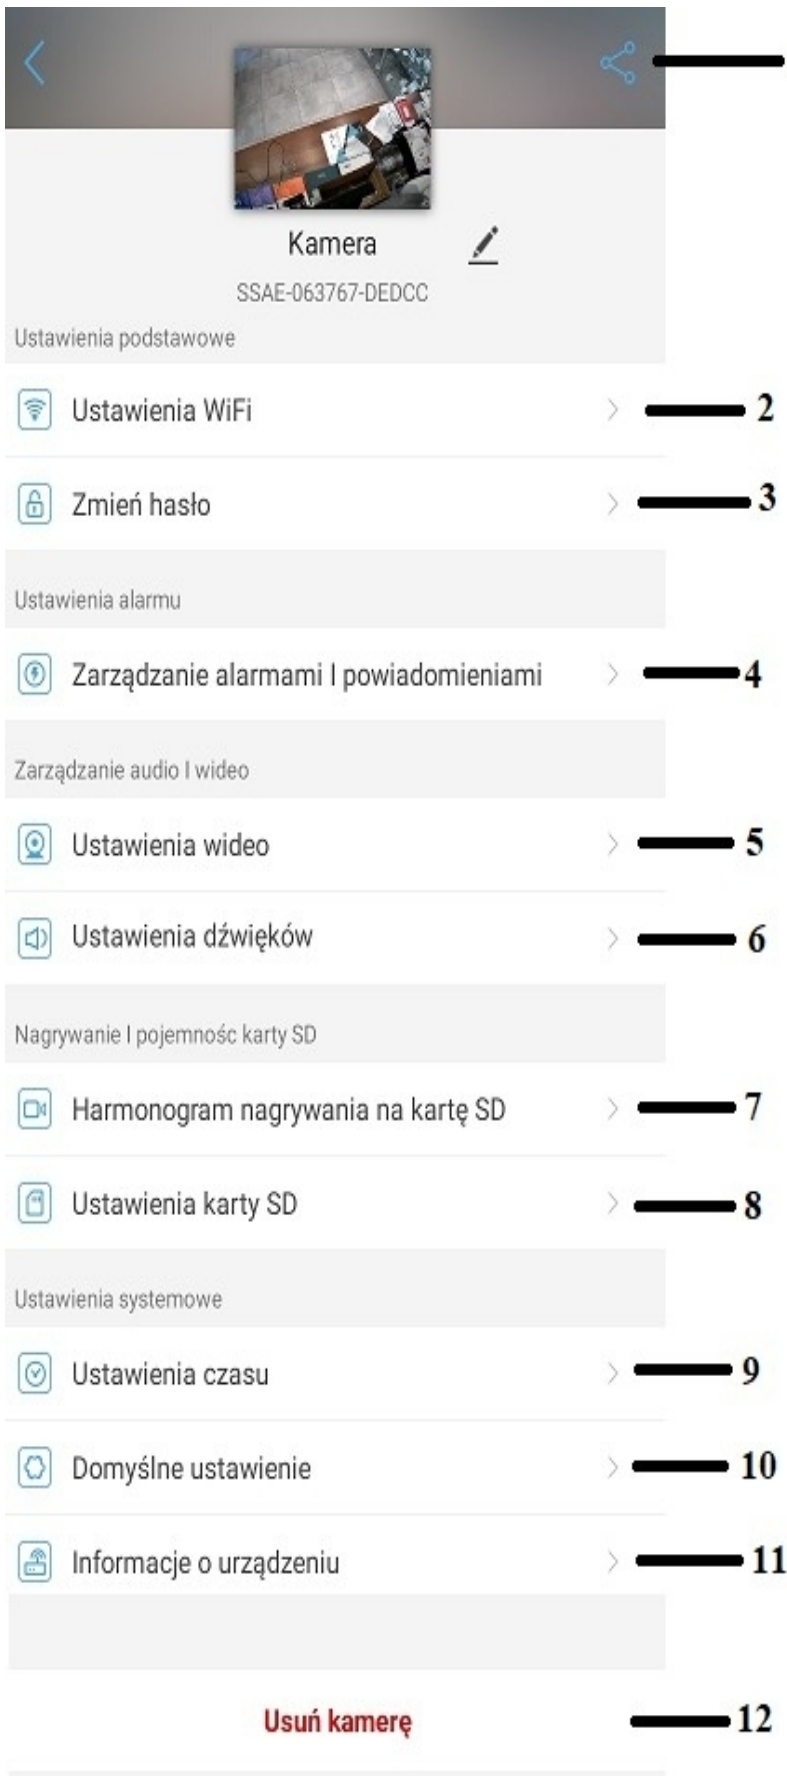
Kamera

SSAE-063767-DEDCC

Ustawienia podstawowe

Ustawienia WiFi 2

Zmień hasło 3

Ustawienia alarmu

Zarządzanie alarmami I powiadomieniami 4

Zarządzanie audio I wideo

Ustawienia wideo 5

Ustawienia dźwięków 6

Nagrywanie I pojemnośc karty SD

Harmonogram nagrywania na kartę SD 7

Ustawienia karty SD 8

Ustawienia systemowe

Ustawienia czasu 9

Domyślne ustawienie 10

Informacje o urządzeniu 11

Usuń kamerę 12